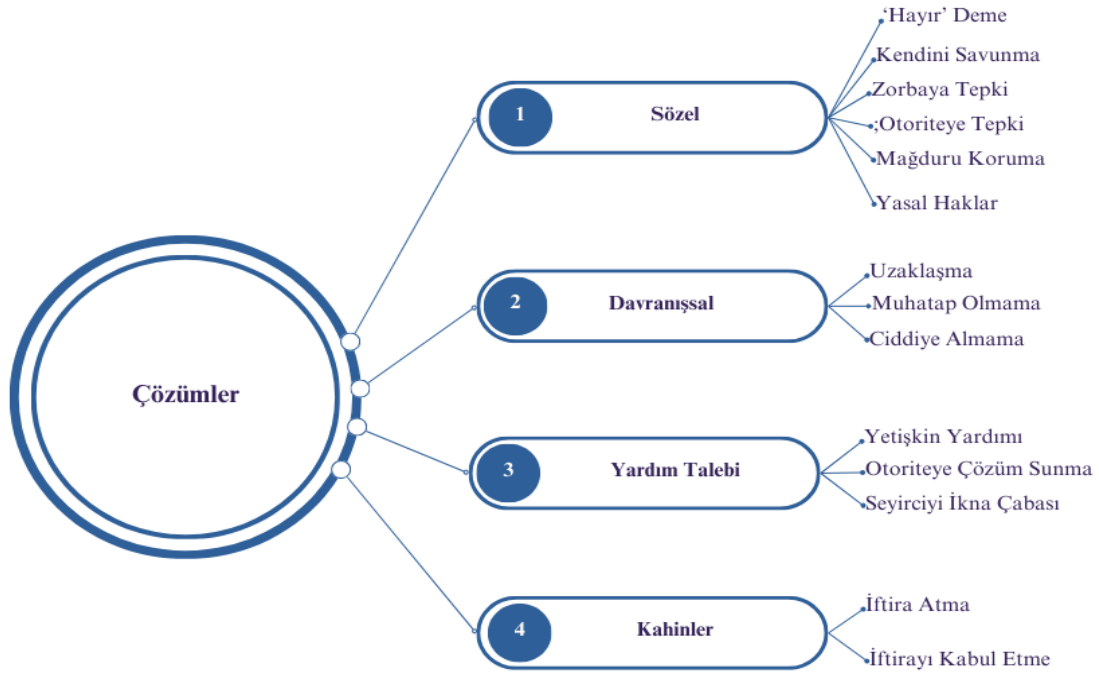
Çözümler

1 Sözel
'Hayır' Deme
Kendini Savunma
Zorbaya Tepki
;Otoriteye Tepki
Mağduru Koruma
Yasal Haklar

2 Davranışsal
Uzaklaşma
Muhatap Olmama
Ciddiye Almama

3 Yardım Talebi
Yetişkin Yardımı
Otoriteye Çözüm Sunma
Seyirciyi İkna Çabası

4 Kahinler
İftira Atma
İftirayı Kabul Etme